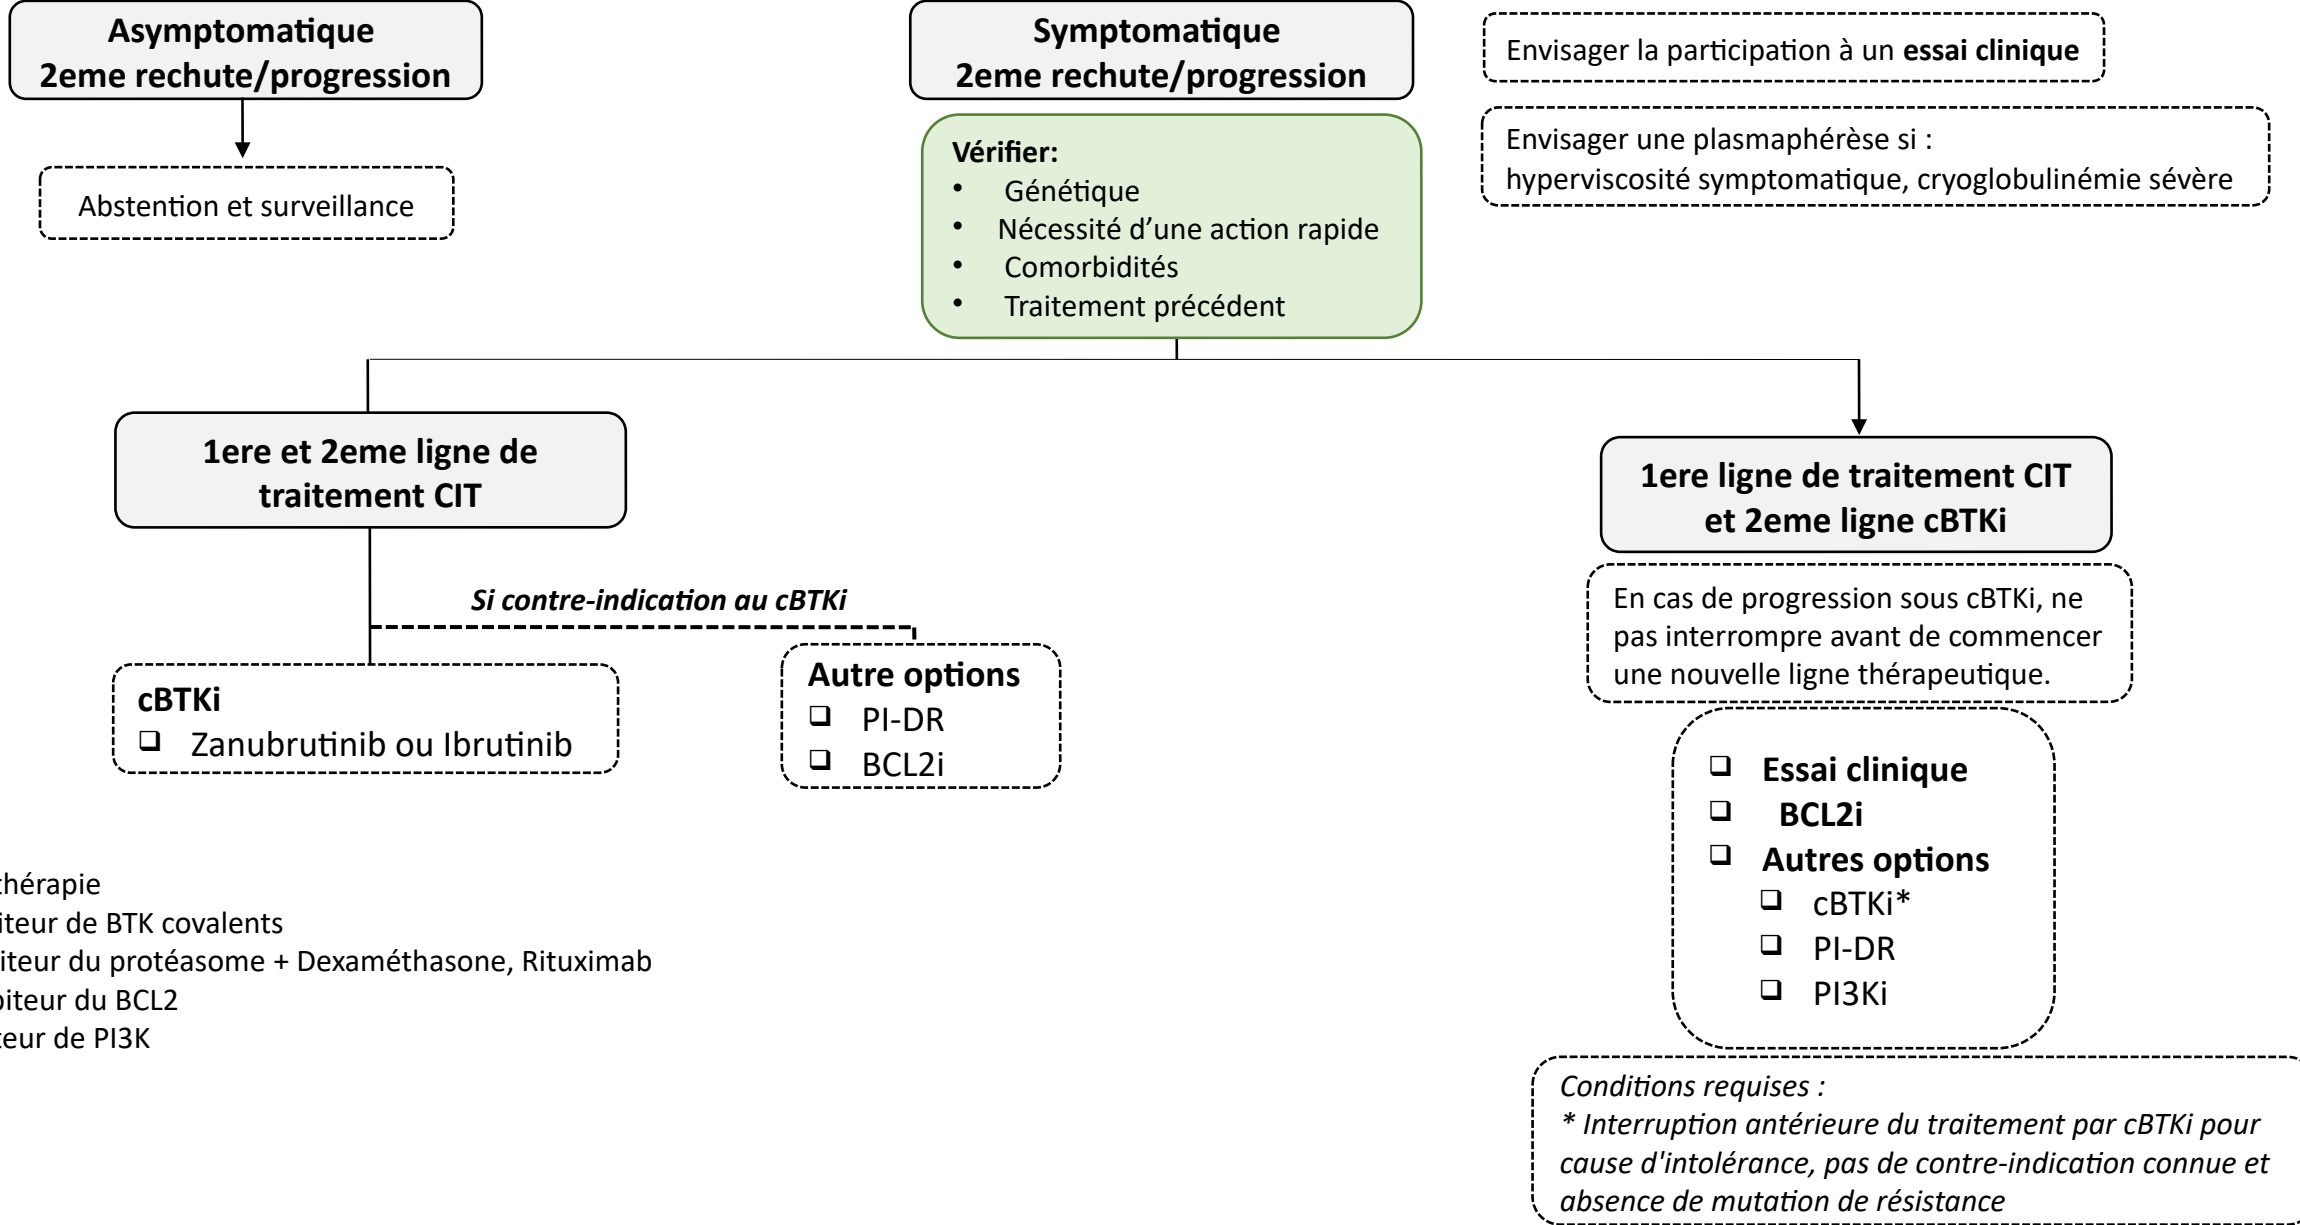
Asymptomatique
2eme rechute/progression

Abstention et surveillance

Symptomatique
2eme rechute/progression

Vérifier:
• Génétique
• Nécessité d'une action rapide
• Comorbidités
• Traitement précédent

Envisager la participation à un **essai clinique**

Envisager une plasmaphérèse si :
hyperviscosité symptomatique, cryoglobulinémie sévère

1ere et 2eme ligne de traitement CIT

Si contre-indication au cBTKi

cBTKi
❑ Zanubrutinib ou Ibrutinib

Autre options
❑ PI-DR
❑ BCL2i

1ere ligne de traitement CIT et 2eme ligne cBTKi

En cas de progression sous cBTKi, ne pas interrompre avant de commencer une nouvelle ligne thérapeutique.

❑ Essai clinique
❑ BCL2i
❑ Autres options
❑ cBTKi*
❑ PI-DR
❑ PI3Ki

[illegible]thérapie
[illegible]iteur de BTK covalents
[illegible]iteur du protéasome + Dexaméthasone, Rituximab
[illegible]biteur du BCL2
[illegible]teur de PI3K

Conditions requises :
* Interruption antérieure du traitement par cBTKi pour cause d'intolérance, pas de contre-indication connue et absence de mutation de résistance